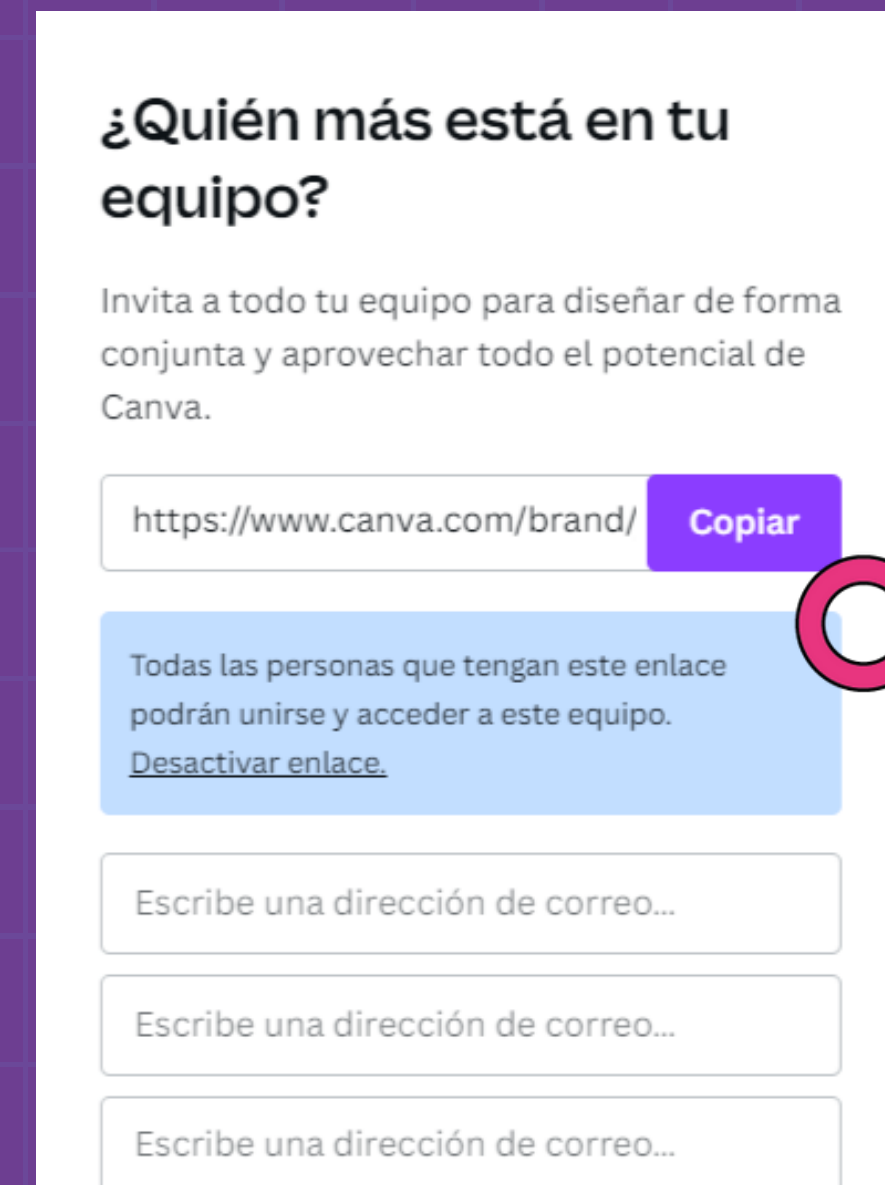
¿Quién más está en tu equipo?

Invita a todo tu equipo para diseñar de forma conjunta y aprovechar todo el potencial de Canva.

https://www.canva.com/brand/ Copiar

Todas las personas que tengan este enlace podrán unirse y acceder a este equipo. Desactivar enlace.

Escribe una dirección de correo...

Escribe una dirección de correo...

Escribe una dirección de correo...